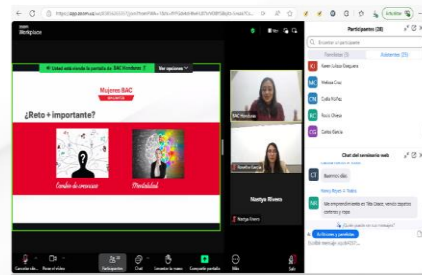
https://app.bac.com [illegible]

Workplace

Participantes (28)

Buscar un participante

Panelistas (5) Asistentes (23)

Karen Lolaya Barquero

Melissa Cruz

Carla Núñez

Rocío Chávez

Carlos García

Estás viendo la pantalla de BAC Honduras Ver opciones

Mujeres BAC EMPRENDE

¿Reto + importante?

Cambio de creencias

Mentalidad

BAC Honduras

Roxelina García

Maritza Rivera

Maritza Rivera

Chat del seminario web

Buenos días

Nancy Reyes A Todos

Soy emprendedora en Tela Osara, vendo zapatos, carteras y ropa

Activar audio Iniciar video Participantes Chat Levantar la mano Compartir pantalla Más Salir